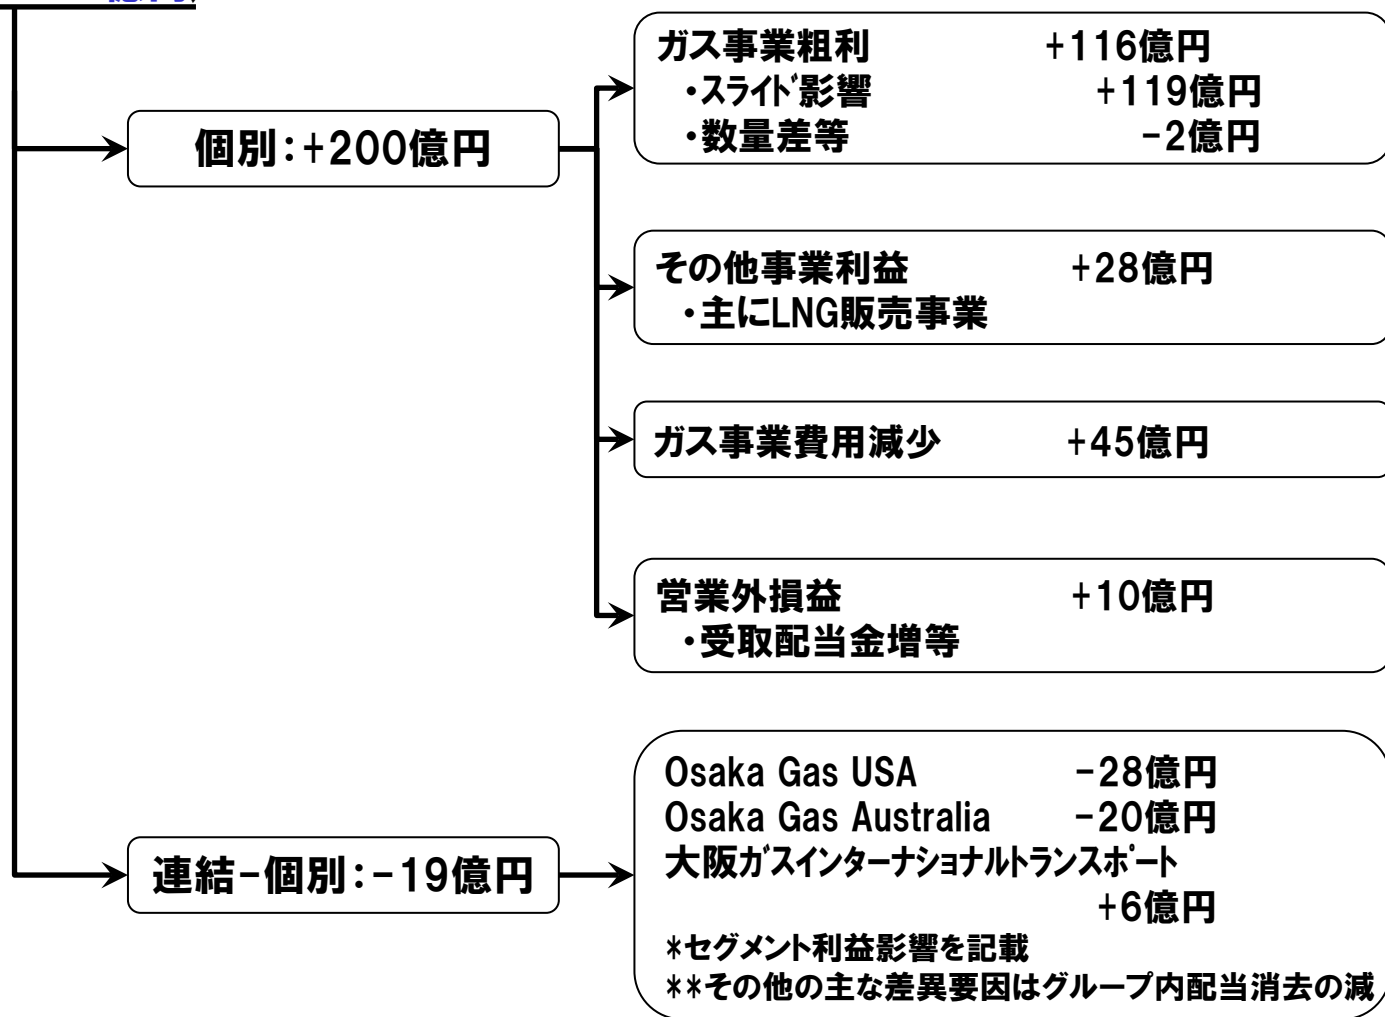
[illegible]

個別：+200億円

ガス事業粗利　+116億円
・スライﾄﾞ影響　+119億円
・数量差等　-2億円

その他事業利益　+28億円
・主にLNG販売事業

ガス事業費用減少　+45億円

営業外損益　+10億円
・受取配当金増等

連結-個別：-19億円

Osaka Gas USA　-28億円
Osaka Gas Australia　-20億円
大阪ｶﾞｽインターナショナルトランスポート
+6億円
*セグメント利益影響を記載
**その他の主な差異要因はグループ内配当消去の減